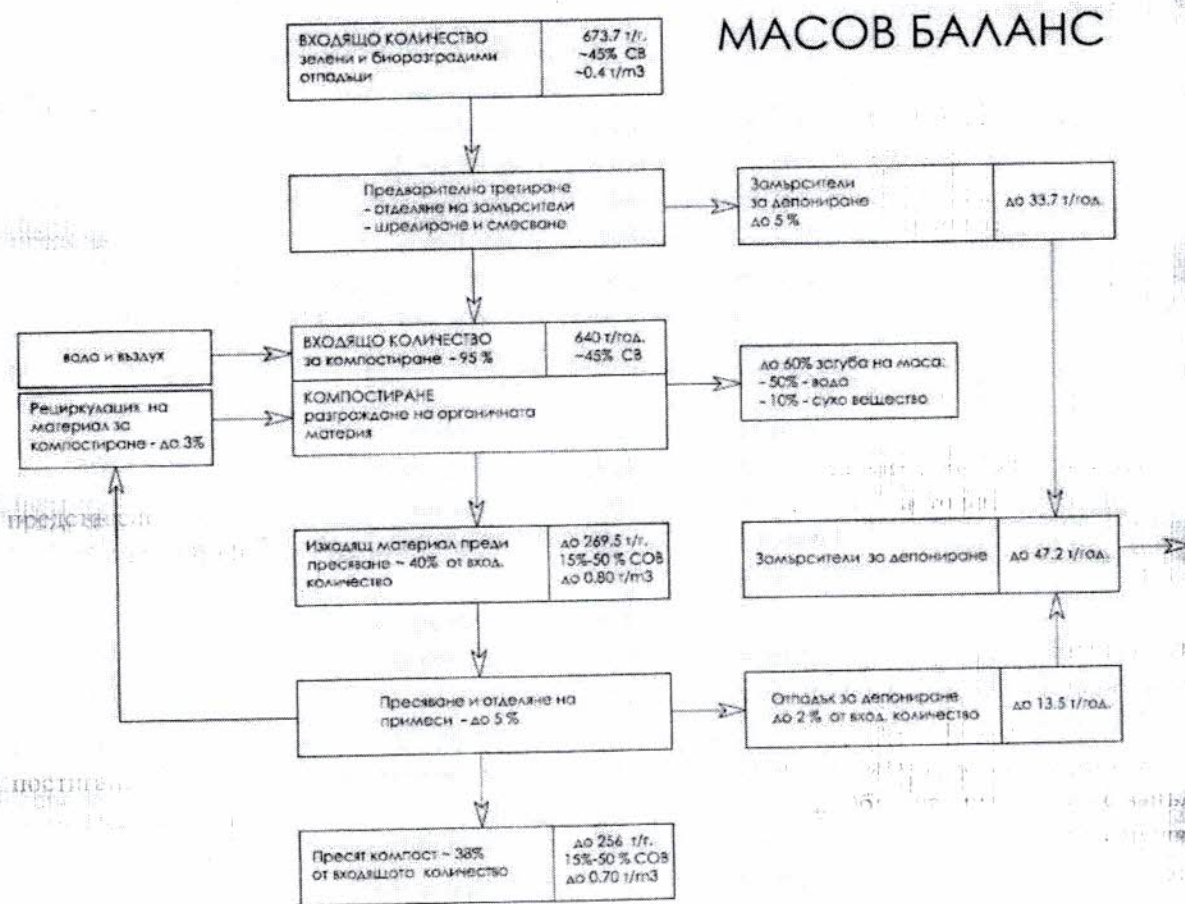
МАСОВ БАЛАНС

ВХОДЯЩО КОЛИЧЕСТВО зелени и биоразградими отпадъци | 673.7 т/г. ~45% СВ ~0.4 т/m3

Предварително третиране - отделяне на замърсители - шредиране и смесване

Замърсители за депониране до 5 % | до 33.7 т/год.

вода и въздух

Рециркулация на материал за компостиране - до 3%

ВХОДЯЩО КОЛИЧЕСТВО за компостиране - 95 % | 640 т/год. ~45% СВ

КОМПОСТИРАНЕ разграждане на органичната материя

до 60% загуба на маса: - 50% - вода - 10% - сухо вещество

Изходящ материал преди пресяване ~ 40% от вход. количество | до 269.5 т/г. 15%-50 % СОВ до 0.80 т/m3

Замърсители за депониране | до 47.2 т/год.

Пресяване и отделяне на примеси - до 5 %

Отпадък за депониране до 2 % от вход. количество | до 13.5 т/год.

Пресят компост ~ 38% от входящото количество | до 256 т/г. 15%-50 % СОВ до 0.70 т/m3